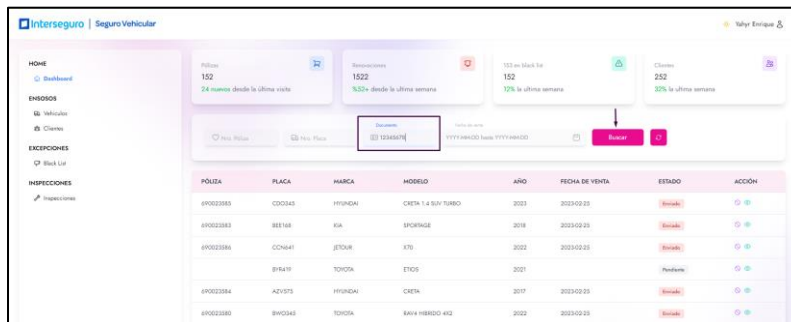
Interseguro | Seguro Vehicular

Yahyr Enrique

HOME
Dashboard
ENSOSOS
Vehículos
Clientes
EXCEPCIONES
Black List
INSPECCIONES
Inspecciones

Pólizas
152
24 nuevas desde la última visita

Renovaciones
1522
%52+ desde la última semana

153 en black list
152
12% la última semana

Clientes
252
33% la última semana

Nro. Póliza
Nro. Placa
Documento
12345678
Fecha de venta
YYYY-MM-DD hasta YYYY-MM-DD
Buscar

| PÓLIZA | PLACA | MARCA | MODELO | AÑO | FECHA DE VENTA | ESTADO | ACCIÓN |
|---|---|---|---|---|---|---|---|
| 690023583 | CDO343 | HYUNDAI | CRETA 1.4 SUV TURBO | 2023 | 2023-02-25 | Enviado | |
| 690023583 | BEE168 | KIA | SPORTAGE | 2018 | 2023-02-25 | Enviado | |
| 690023586 | CCN641 | JETOUR | X70 | 2022 | 2023-02-25 | Enviado | |
| | BYR419 | TOYOTA | ETIOS | 2021 | | Pendiente | |
| 690023584 | AZV575 | HYUNDAI | CRETA | 2017 | 2023-02-25 | Enviado | |
| 690023580 | BWD343 | TOYOTA | RAV4 HIBRIDO 4X2 | 2022 | 2023-02-25 | Enviado | |